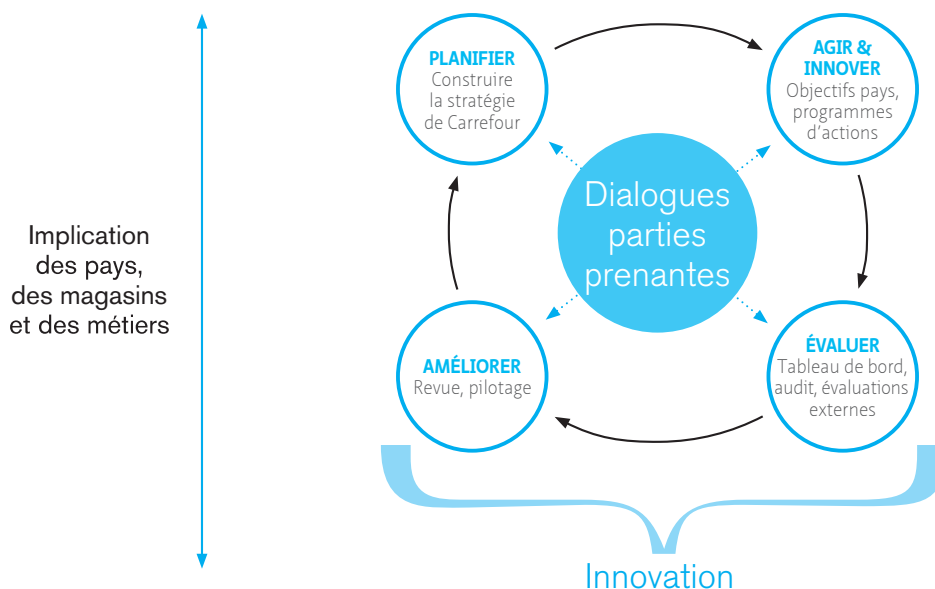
Implication des pays, des magasins et des métiers

PLANIFIER
Construire la stratégie de Carrefour

AGIR & INNOVER
Objectifs pays, programmes d'actions

Dialogues parties prenantes

AMÉLIORER
Revue, pilotage

ÉVALUER
Tableau de bord, audit, évaluations externes

Innovation